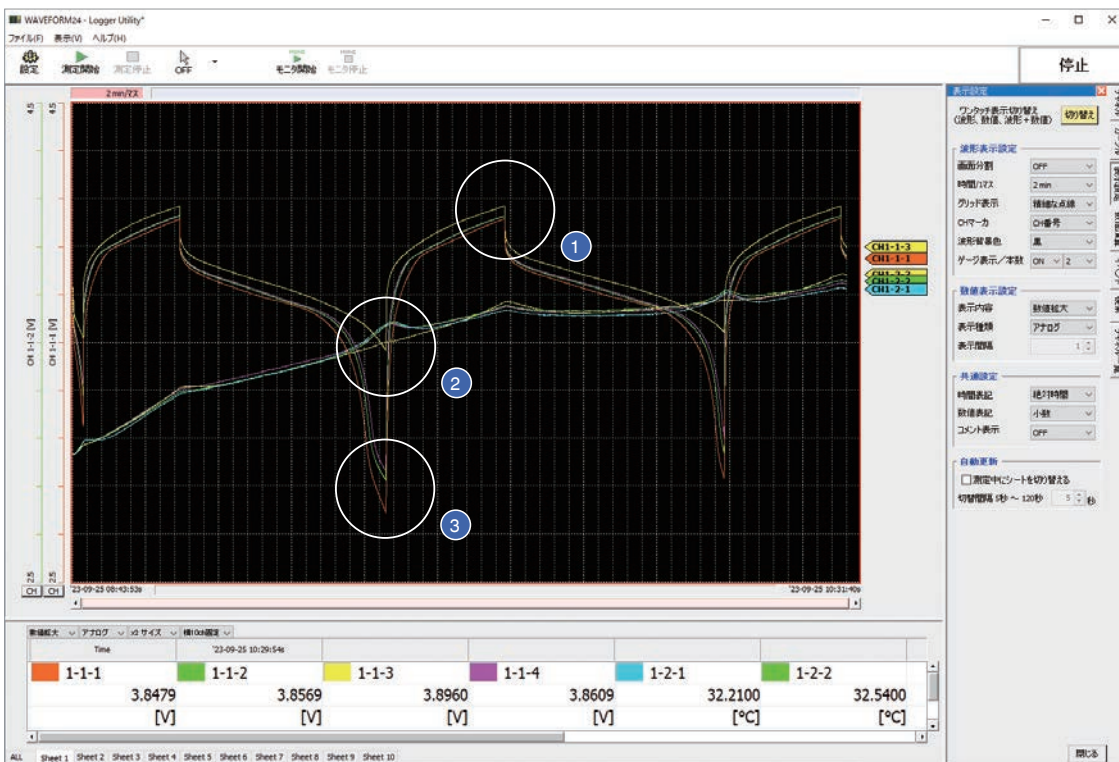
WAVEFORM24 - Logger Utility*
ファイル(F) 表示(V) ヘルプ(H)
設定 測定開始 測定停止 OFF モニタ開始 モニタ停止
停止

2 min/マス
4.5
4.5
CH 1-1-1 [V]
CH 1-1-2 [V]
2.5
2.5
CH CH
'23-09-25 09:43:53s
'23-09-25 10:31:40s

CH1-1-3
CH1-1-1
CH1-2-2
CH1-2-2
CH1-2-1

1
2
3

表示設定
ワンタッチ表示切り替え (波形、数値、波形+数値) 切り替え
波形表示設定
画面分割 OFF
時間/1マス 2 min
グリッド表示 精細な点線
CHマーカ CH番号
波形背景色 黒
ゲージ表示／本数 ON 2
数値表示設定
表示内容 数値拡大
表示種類 アナログ
表示間隔 1
共通設定
時間表記 絶対時間
数値表記 小数
コメント表示 OFF
自動更新
測定中にシートを切り替える
切替間隔 5秒 ～ 120秒 5 秒

数値拡大 アナログ x2 サイズ 横10ch固定
Time '23-09-25 10:29:54s

| 1-1-1 | 1-1-2 | 1-1-3 | 1-1-4 | 1-2-1 | 1-2-2 |
|---|---|---|---|---|---|
| 3.8479 | 3.8569 | 3.8960 | 3.8609 | 32.2100 | 32.5400 |
| [V] | [V] | [V] | [V] | [°C] | [°C] |

ALL Sheet 1 Sheet 2 Sheet 3 Sheet 4 Sheet 5 Sheet 6 Sheet 7 Sheet 8 Sheet 9 Sheet 10
閉じる